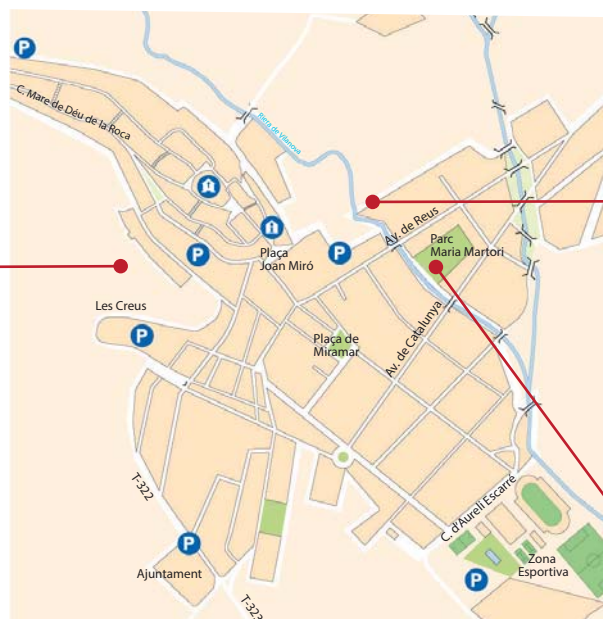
P

C. Mare de Déu de la Roca

Riera de Vilanova

P

Plaça Joan Miró

P

Av. de Reus

Parc Maria Martori

Les Creus

P

Plaça de Miramar

Av. de Catalunya

T-322

C. d'Aureli Escarré

P

Ajuntament

T-32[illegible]

P

Zona Esportiva